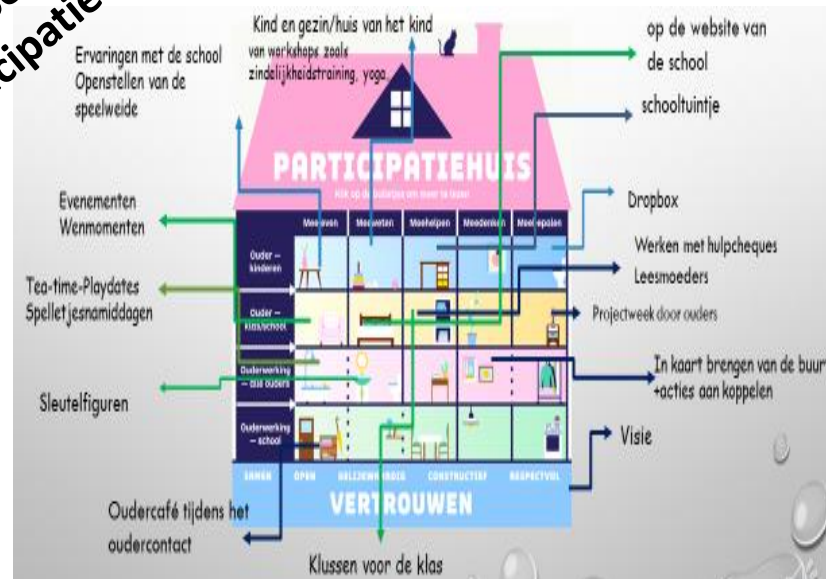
cipatie

Ervaringen met de school
Openstellen van de speelweide

Kind en gezin/huis van het kind
van workshops zoals zindelijkheidstraining, yoga

op de website van de school

schooltuintje

PARTICIPATIEHUIS
Klik op de balkjes om meer te lezen

Evenementen
Wenmomenten

Dropbox

Meeleven
Meeweten
Meehelpen
Meedenken
Meebepalen

Werken met hulpcheques
Leesmoeders

Ouder – kinderen

Tea-time-Playdates
Spelletjesnamiddagen

Ouder – klas/school

Projectweek door ouders

Ouderwerking – met ouders

In kaart brengen van de buur
+acties aan koppelen

Sleutelfiguren

Ouderwerking – school

Visie

SAMEN
OPEN
GELIJKWAARDIG
CONSTRUCTIEF
RESPECTVOL

VERTROUWEN

Oudercafé tijdens het oudercontact

Klussen voor de klas